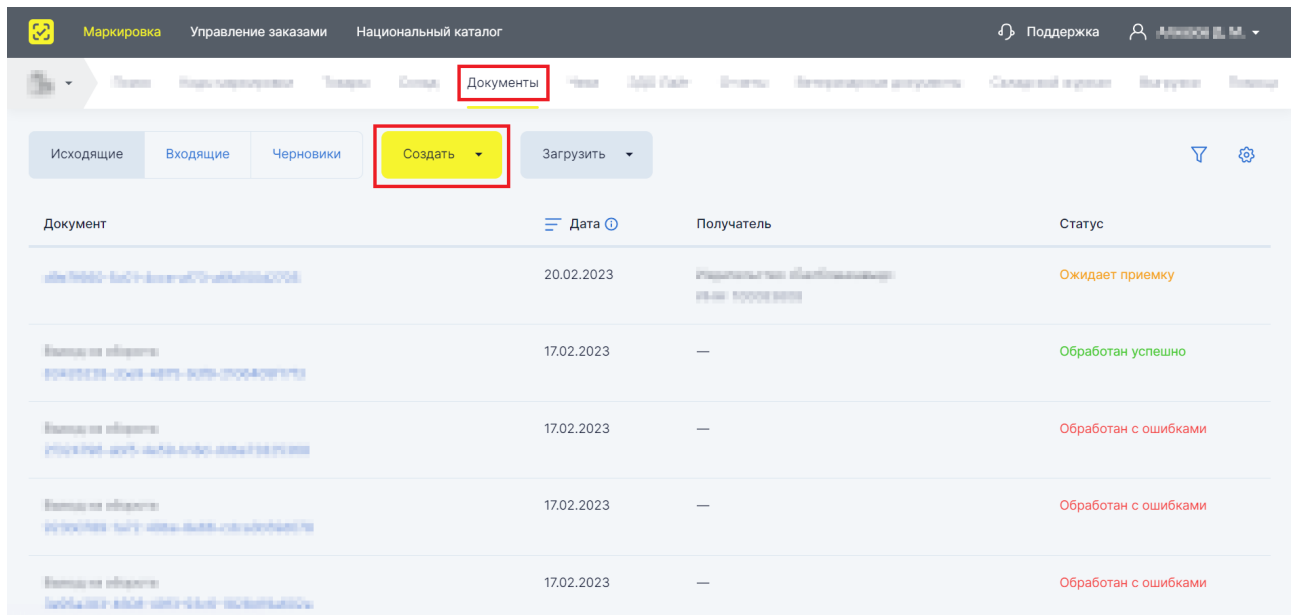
Маркировка Управление заказами Национальный каталог

Поддержка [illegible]

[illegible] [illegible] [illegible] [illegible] Документы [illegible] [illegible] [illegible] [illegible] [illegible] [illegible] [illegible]

Исходящие Входящие Черновики Создать Загрузить

| Документ | Дата | Получатель | Статус |
|---|---|---|---|
| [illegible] | 20.02.2023 | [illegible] | Ожидает приемку |
| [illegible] | 17.02.2023 | — | Обработан успешно |
| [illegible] | 17.02.2023 | — | Обработан с ошибками |
| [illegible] | 17.02.2023 | — | Обработан с ошибками |
| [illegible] | 17.02.2023 | — | Обработан с ошибками |